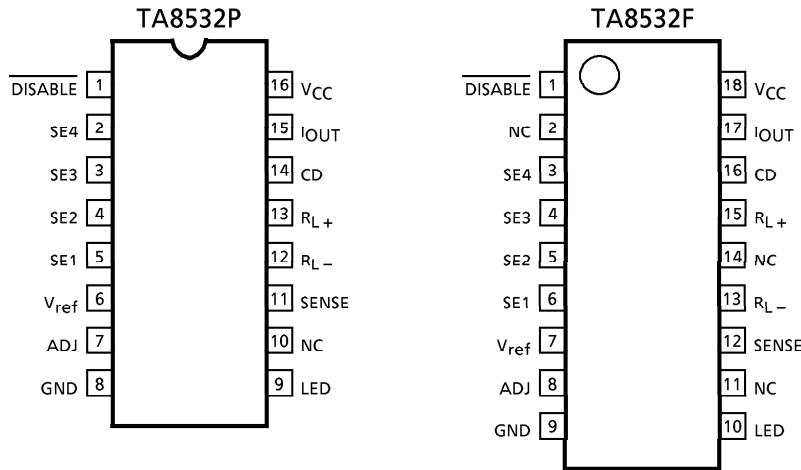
TA8532P

$\overline{\text{DISABLE}}$ 1
SE4 2
SE3 3
SE2 4
SE1 5
$V_{ref}$ 6
ADJ 7
GND 8

16 $V_{CC}$
15 $I_{OUT}$
14 CD
13 $R_{L+}$
12 $R_{L-}$
11 SENSE
10 NC
9 LED

TA8532F

$\overline{\text{DISABLE}}$ 1
NC 2
SE4 3
SE3 4
SE2 5
SE1 6
$V_{ref}$ 7
ADJ 8
GND 9

18 $V_{CC}$
17 $I_{OUT}$
16 CD
15 $R_{L+}$
14 NC
13 $R_{L-}$
12 SENSE
11 NC
10 LED